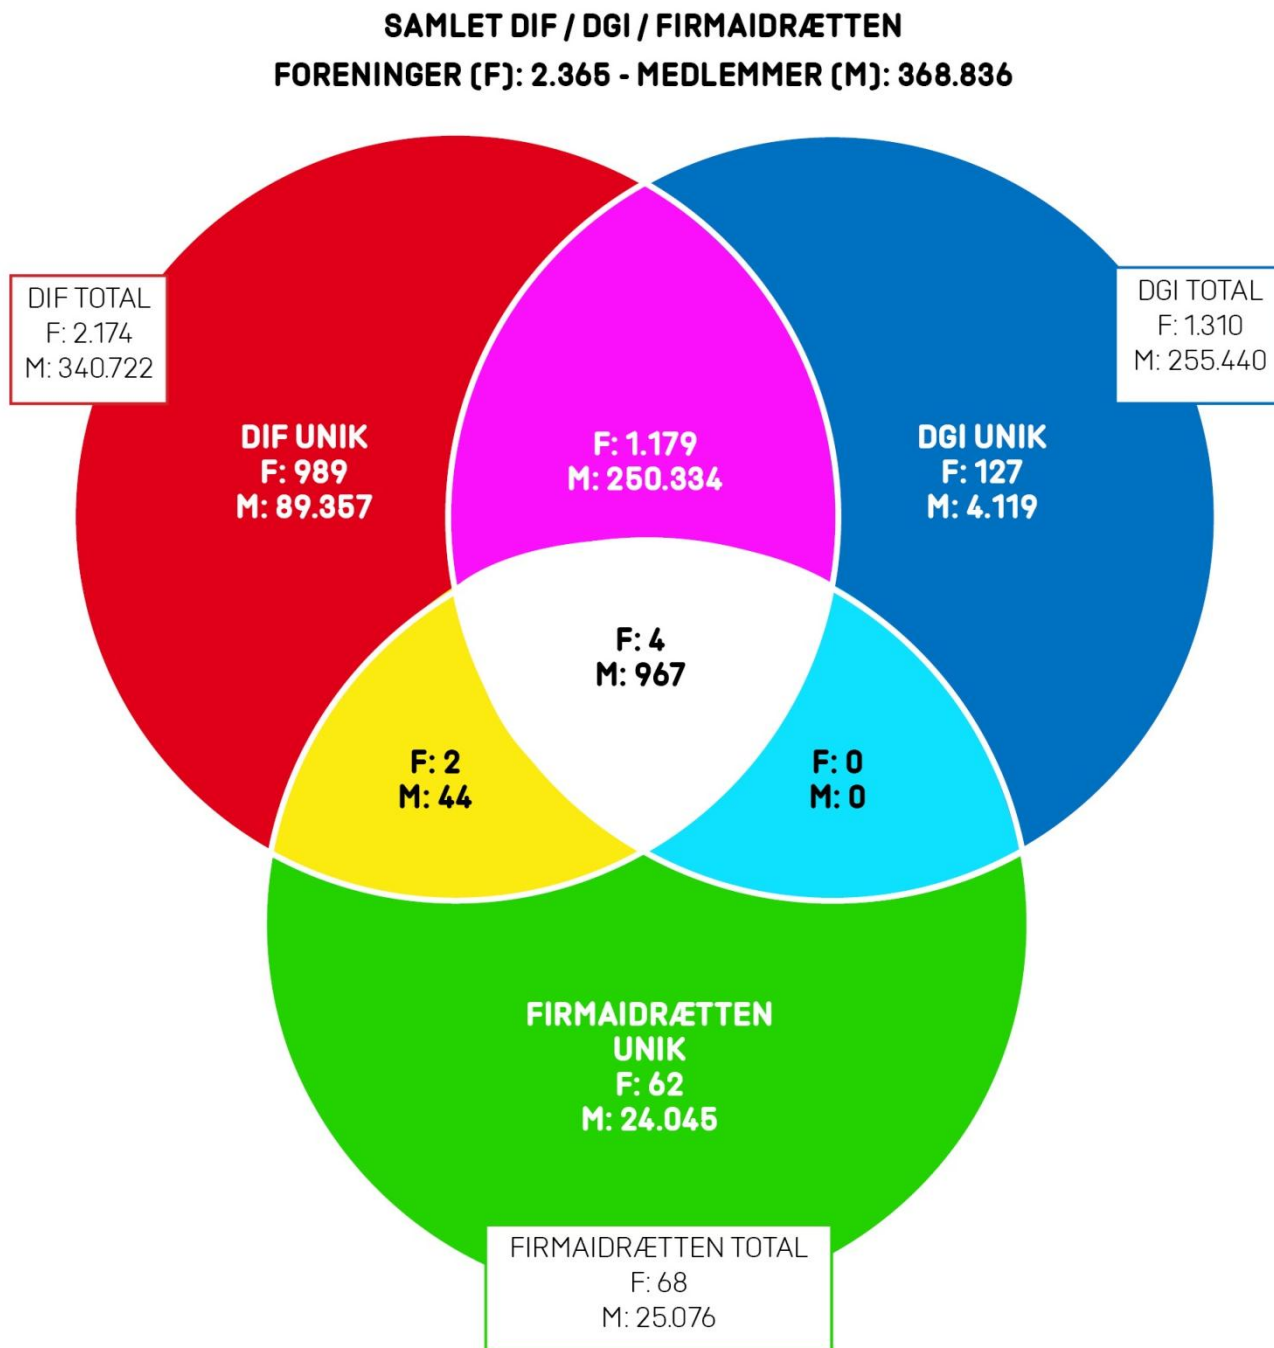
SAMLET DIF / DGI / FIRMAIDRÆTTEN
FORENINGER (F): 2.365 - MEDLEMMER (M): 368.836

DIF TOTAL
F: 2.174
M: 340.722

DGI TOTAL
F: 1.310
M: 255.440

DIF UNIK
F: 989
M: 89.357

F: 1.179
M: 250.334

DGI UNIK
F: 127
M: 4.119

F: 4
M: 967

F: 2
M: 44

F: 0
M: 0

FIRMAIDRÆTTEN UNIK
F: 62
M: 24.045

FIRMAIDRÆTTEN TOTAL
F: 68
M: 25.076